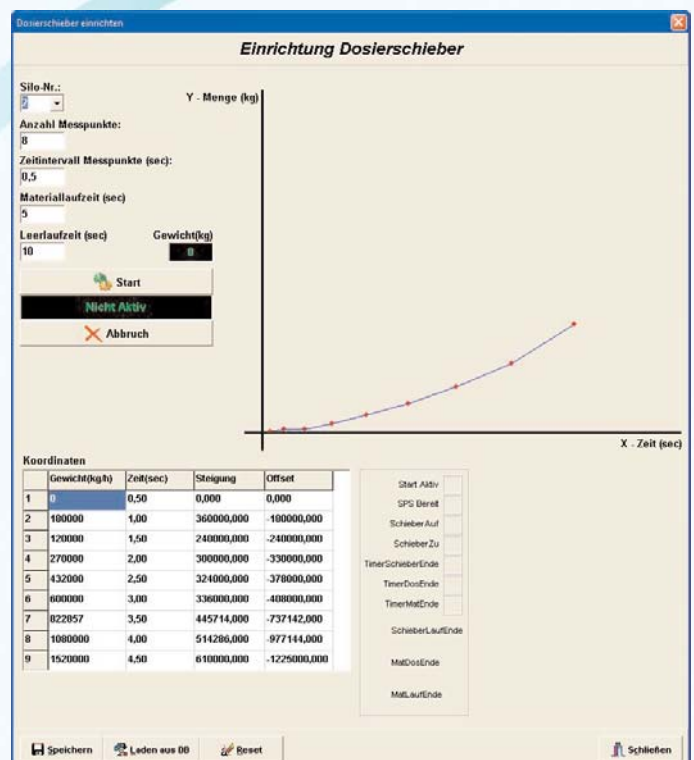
Dosierschieber einrichten

Einrichtung Dosierschieber

Silo-Nr.:
2

Anzahl Messpunkte:
8

Zeitintervall Messpunkte (sec):
0,5

Materiallaufzeit (sec)
5

Leerlaufzeit (sec)
10

Gewicht(kg)
0

Start

Nicht Aktiv

Abbruch

Y - Menge (kg)

X - Zeit (sec)

Koordinaten

| | Gewicht(kg/h) | Zeit(sec) | Steigung | Offset |
|---|---|---|---|---|
| 1 | 0 | 0,50 | 0,000 | 0,000 |
| 2 | 180000 | 1,00 | 360000,000 | -180000,000 |
| 3 | 120000 | 1,50 | 240000,000 | -240000,000 |
| 4 | 270000 | 2,00 | 300000,000 | -330000,000 |
| 5 | 432000 | 2,50 | 324000,000 | -378000,000 |
| 6 | 600000 | 3,00 | 336000,000 | -408000,000 |
| 7 | 822857 | 3,50 | 445714,000 | -737142,000 |
| 8 | 1080000 | 4,00 | 514286,000 | -977144,000 |
| 9 | 1520000 | 4,50 | 610000,000 | -1225000,000 |

Start Aktiv
SPS Bereit
Schieber Auf
Schieber Zu
TimerSchieberEnde
TimerDosEnde
TimerMatEnde
SchieberLaufEnde
MatDosEnde
MatLaufEnde

Speichern
Laden aus DB
Reset
Schließen